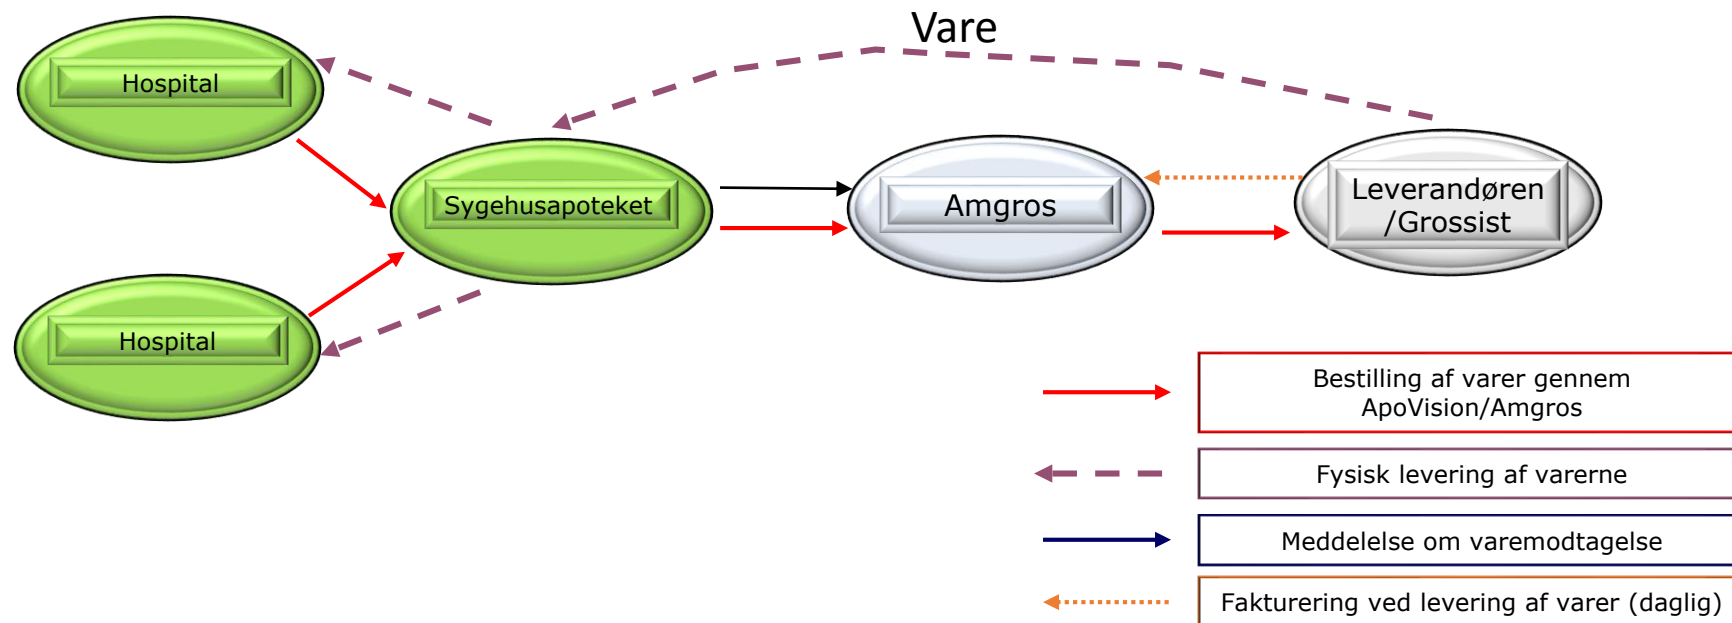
Vare

Hospital

Sygehusapoteket

Amgros

Leverandøren /Grossist

Hospital

Bestilling af varer gennem ApoVision/Amgros

Fysisk levering af varerne

Meddelelse om varemodtagelse

Fakturering ved levering af varer (daglig)